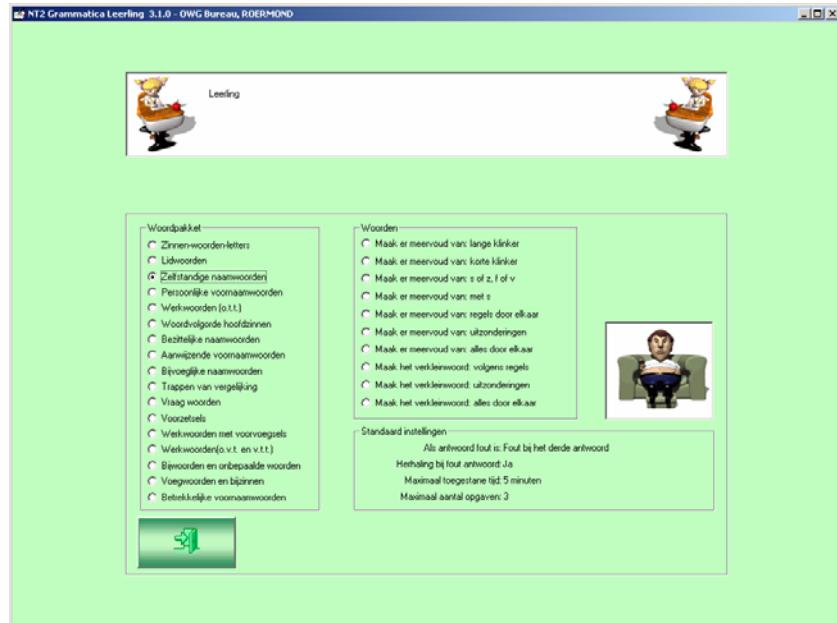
NT2 Grammatica Leerling 3.1.0 - OWG Bureau, ROERMOND

Leerling

Woordpakket
Zinnen-woorden-letters
Lidwoorden
Zelfstandige naamwoorden
Persoonlijke voornaamwoorden
Werkwoorden (o.t.t.)
Woordvolgorde hoofdzinnen
Bezittelijke naamwoorden
Aanwijzende voornaamwoorden
Bijvoeglijke naamwoorden
Trappen van vergelijking
Vraag woorden
Voorzetsels
Werkwoorden met voorvoegsels
Werkwoorden(o.v.t. en v.t.t.)
Bijwoorden en onbepaalde woorden
Voegwoorden en bijzinnen
Betrekkelijke voornaamwoorden

Woorden
Maak er meervoud van: lange klinker
Maak er meervoud van: korte klinker
Maak er meervoud van: s of z, f of v
Maak er meervoud van: met s
Maak er meervoud van: regels door elkaar
Maak er meervoud van: uitzonderingen
Maak er meervoud van: alles door elkaar
Maak het verkleinwoord: volgens regels
Maak het verkleinwoord: uitzonderingen
Maak het verkleinwoord: alles door elkaar

Standaard instellingen
Als antwoord fout is: Fout bij het derde antwoord
Herhaling bij fout antwoord: Ja
Maximaal toegestane tijd: 5 minuten
Maximaal aantal opgaven: 3